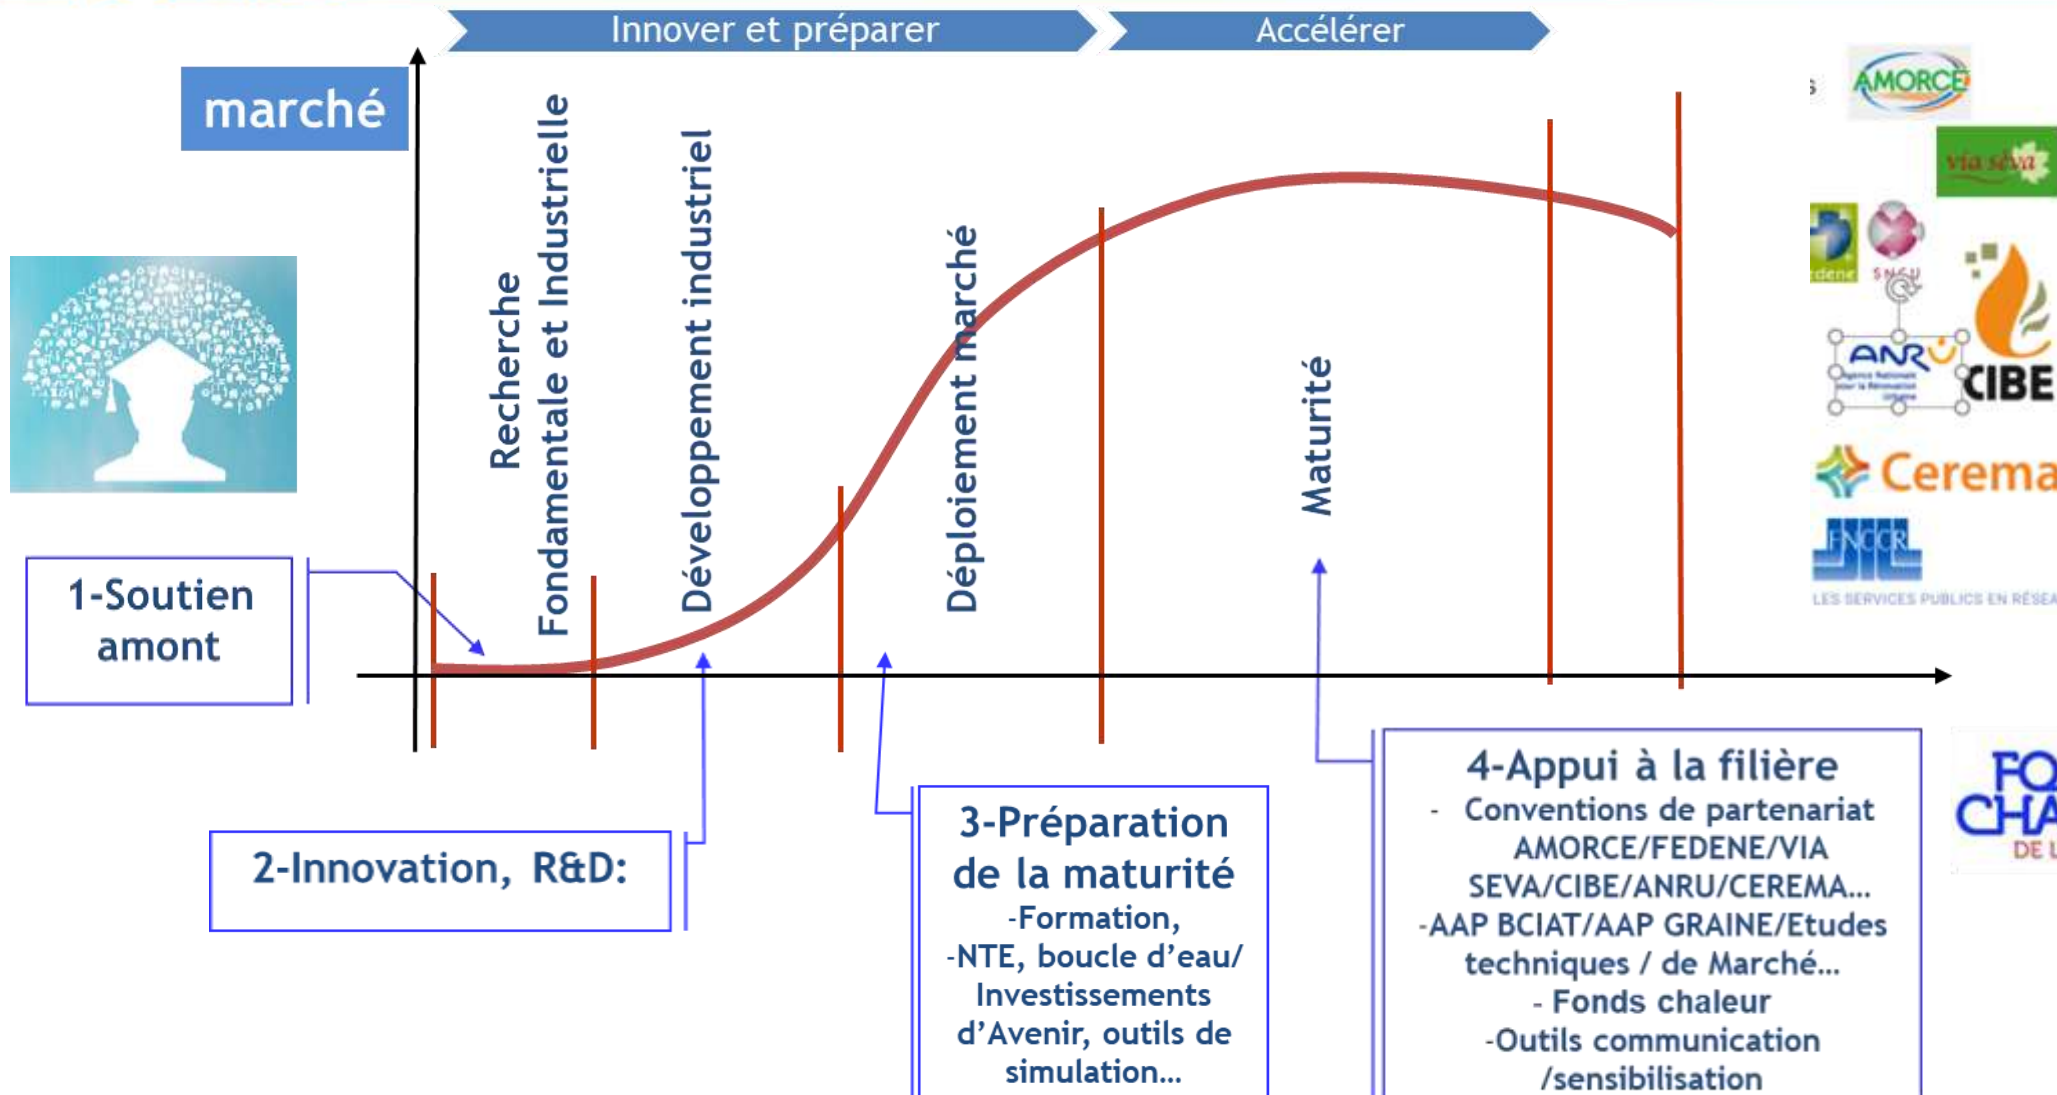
Innover et préparer

Accélérer

marché

Recherche Fondamentale et Industrielle

Développement industriel

Déploiement marché

Maturité

1-Soutien amont

2-Innovation, R&D:

3-Préparation de la maturité
-Formation,
-NTE, boucle d'eau/ Investissements d'Avenir, outils de simulation...

4-Appui à la filière
- Conventions de partenariat AMORCE/FEDENE/VIA SEVA/CIBE/ANRU/CEREMA...
-AAP BCIAT/AAP GRAINE/Etudes techniques / de Marché...
- Fonds chaleur
-Outils communication /sensibilisation

AMORCE

via sèva

SNCU

ANRU

CIBE

Cerema

FNCCR

LES SERVICES PUBLICS EN RÉSEA

FO
CHA
DE L